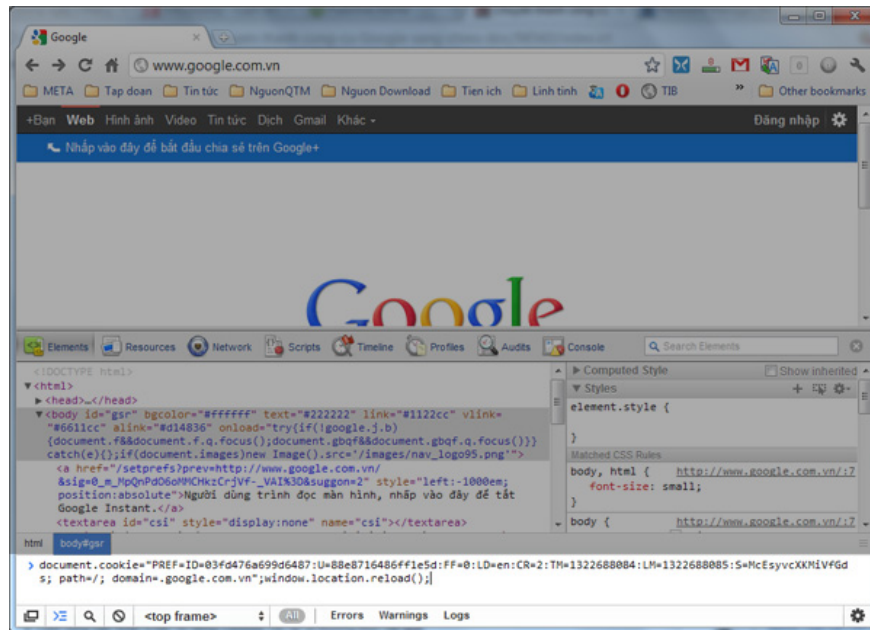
Google

www.google.com.vn

META Tap doan Tin tức NguonQTM Nguon Download Tien ich Linh tinh TIB » Other bookmarks

+Bạn Web Hình ảnh Video Tin tức Dịch Gmail Khác ▾ Đăng nhập

Nhấp vào đây để bắt đầu chia sẻ trên Google+

Google

Elements Resources Network Scripts Timeline Profiles Audits Console Search Elements

<!DOCTYPE html>
▾<html>
▸<head>…</head>
▾<body id="gsr" bgcolor="#ffffff" text="#222222" link="#1122cc" vlink="#6611cc" alink="#d14836" onload="try{if(!google.j.b){document.f&&document.f.q.focus();document.gbqf&&document.gbqf.q.focus()}}catch(e){};if(document.images)new Image().src='/images/nav_logo95.png'">
<a href="/setprefs?prev=http://www.google.com.vn/&sig=0_m_MpQnPdO6oMMCHkzCrjVf-_VAI%3D&suggon=2" style="left:-1000em; position:absolute">Người dùng trình đọc màn hình, nhấp vào đây để tắt Google Instant.</a>
<textarea id="csi" style="display:none" name="csi"></textarea>

▸ Computed Style Show inherited
▾ Styles
element.style {
}
Matched CSS Rules
body, html { http://www.google.com.vn/:7
font-size: small;
}
body { http://www.google.com.vn/:7

html body#gsr

> document.cookie="PREF=ID=03fd476a699d6487:U=88e8716486ff1e5d:FF=0:LD=en:CR=2:TM=1322688084:LM=1322688085:S=McEsyvcXKMiVfGds; path=/; domain=.google.com.vn";window.location.reload();

<top frame> All Errors Warnings Logs